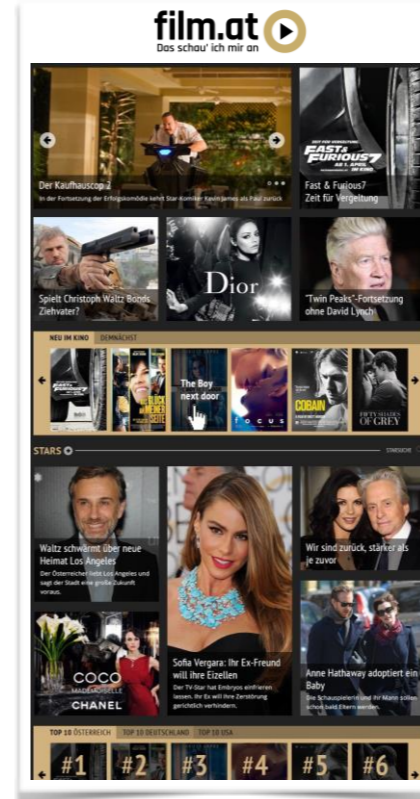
film.at
Das schau' ich mir an

Der Kaufhauscop 2
In der Fortsetzung der Erfolgskomödie kehrt Star-Komiker Kevin James als Paul zurück

FAST & FURIOUS 7
AB 1. APRIL IM KINO

Fast & Furious7
Zeit für Vergeltung

Spielt Christoph Waltz Bonds Ziehvater?

Dior

"Twin Peaks"-Fortsetzung ohne David Lynch

NEU IM KINO DEMNÄCHST

The Boy next door

FOCUS

COBAIN

FIFTY SHADES OF GREY

STARS

Waltz schwärmt über neue Heimat Los Angeles
Der Österreicher liebt Los Angeles und sagt der Stadt eine große Zukunft voraus.

Sofia Vergara: Ihr Ex-Freund will ihre Eizellen
Der TV-Star hat Embryos einfrieren lassen. Ihr Ex will ihre Zerstörung gerichtlich verhindern.

Wir sind zurück, stärker als je zuvor

COCO MADEMOISELLE
CHANEL

Anne Hathaway adoptiert ein Baby
Die Schauspielerin und ihr Mann sollen schon bald Eltern werden.

TOP 10 ÖSTERREICH TOP 10 DEUTSCHLAND TOP 10 USA

#1 #2 #3 #4 #5 #6